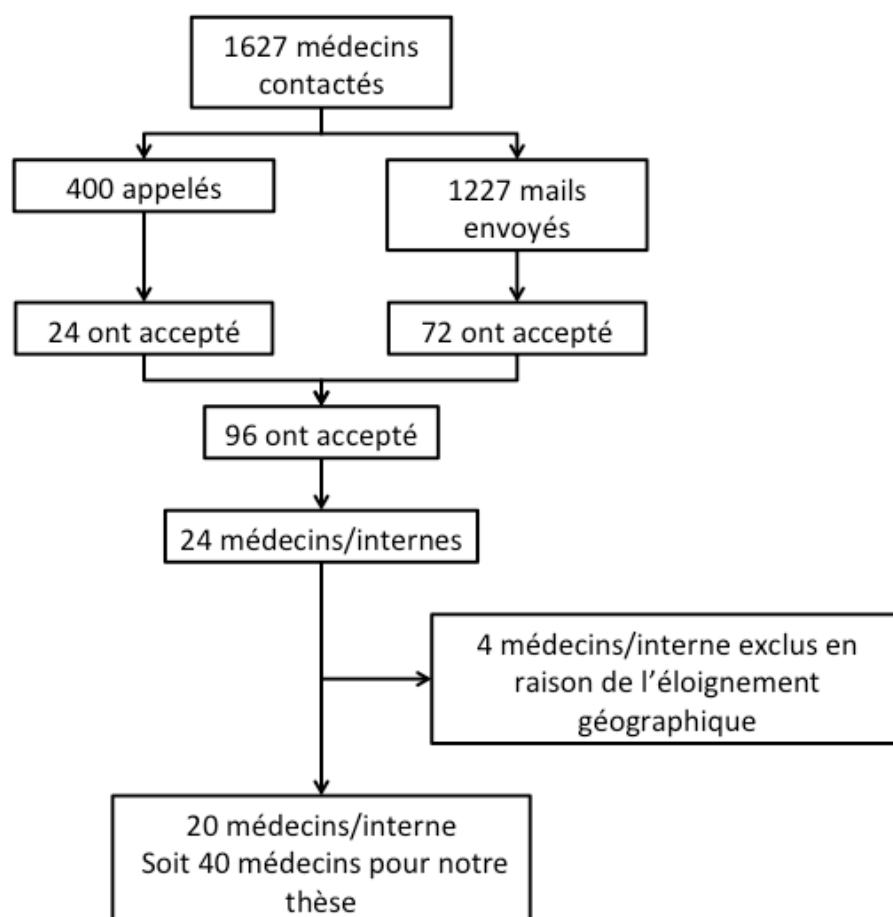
1627 médecins contactés

400 appelés

1227 mails envoyés

24 ont accepté

72 ont accepté

96 ont accepté

24 médecins/internes

4 médecins/interne exclus en raison de l'éloignement géographique

20 médecins/interne
Soit 40 médecins pour notre thèse